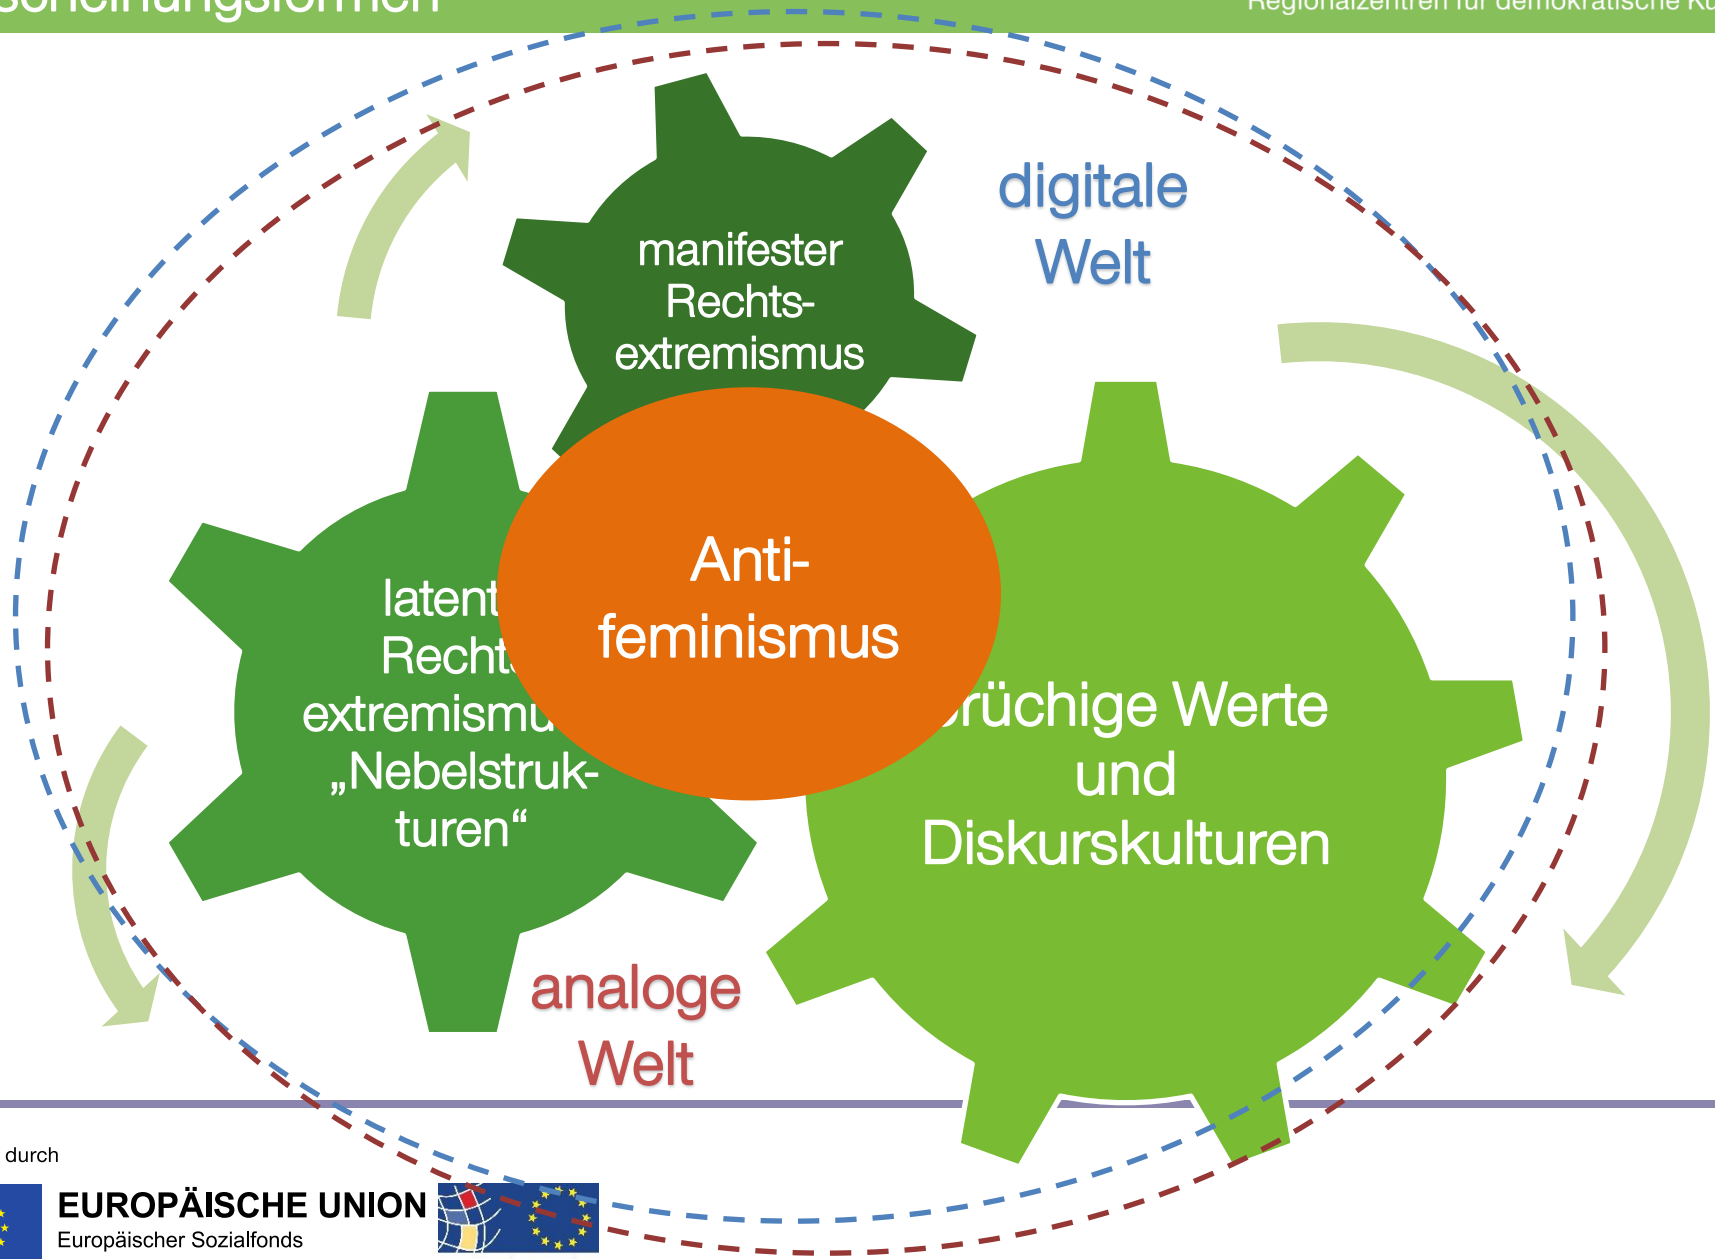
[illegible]scheinungsformen

Regionalzentren für demokratische Ku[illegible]

digitale Welt

manifester Rechtsextremismus

latent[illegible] Recht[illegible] extremismu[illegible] „Nebelstrukturen“

Antifeminismus

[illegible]rüchige Werte und Diskurskulturen

analoge Welt

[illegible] durch

EUROPÄISCHE UNION
Europäischer Sozialfonds